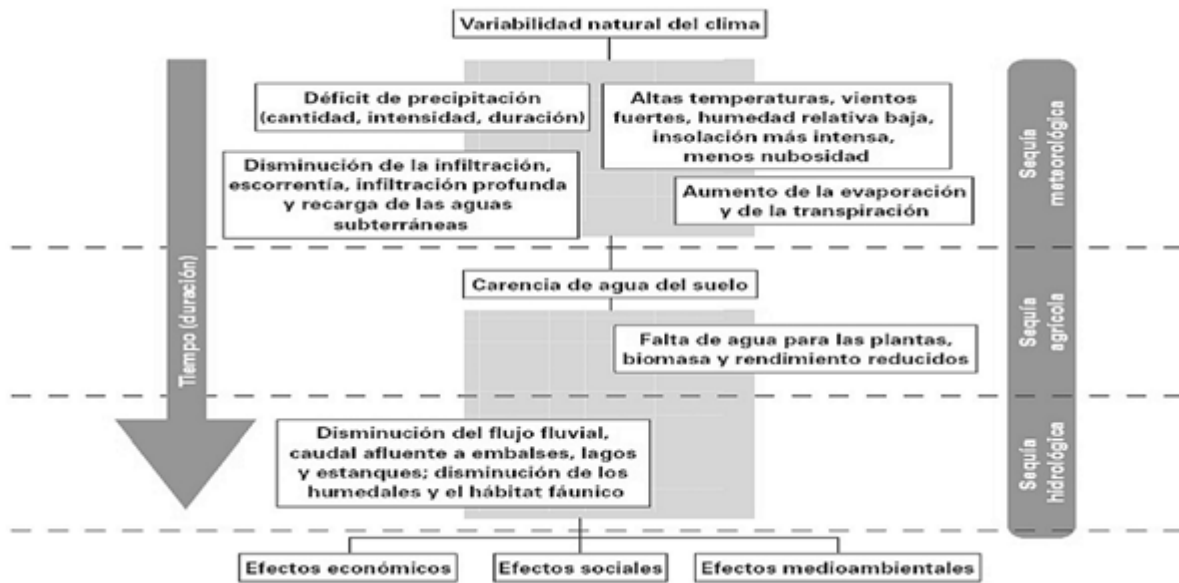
Variabilidad natural del clima

Tiempo (duración)

Déficit de precipitación (cantidad, intensidad, duración)

Altas temperaturas, vientos fuertes, humedad relativa baja, insolación más intensa, menos nubosidad

Disminución de la infiltración, escorrentía, infiltración profunda y recarga de las aguas subterráneas

Aumento de la evaporación y de la transpiración

Sequía meteorológica

Carencia de agua del suelo

Falta de agua para las plantas, biomasa y rendimiento reducidos

Sequía agrícola

Disminución del flujo fluvial, caudal afluente a embalses, lagos y estanques; disminución de los humedales y el hábitat fáunico

Sequía hidrológica

Efectos económicos

Efectos sociales

Efectos medioambientales